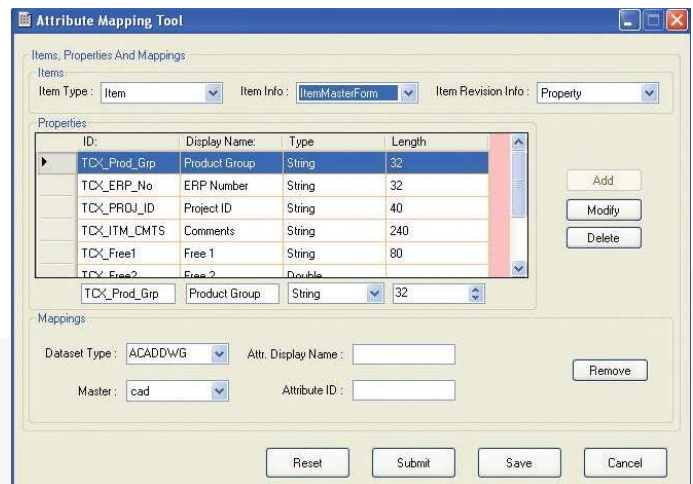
Attribute Mapping Tool

Items, Properties And Mappings

Items

Item Type : Item

Item Info : ItemMasterForm

Item Revision Info : Property

Properties

| | ID: | Display Name: | Type | Length |
|---|---|---|---|---|
| ▸ | TCX_Prod_Grp | Product Group | String | 32 |
| | TCX_ERP_No | ERP Number | String | 32 |
| | TCX_PROJ_ID | Project ID | String | 40 |
| | TCX_ITM_CMTS | Comments | String | 240 |
| | TCX_Free1 | Free 1 | String | 80 |
| | TCX_Free2 | Free 2 | Double | |

TCX_Prod_Grp Product Group String 32

Add

Modify

Delete

Mappings

Dataset Type : ACADDWG

Attr. Display Name :

Master : cad

Attribute ID :

Remove

Reset Submit Save Cancel